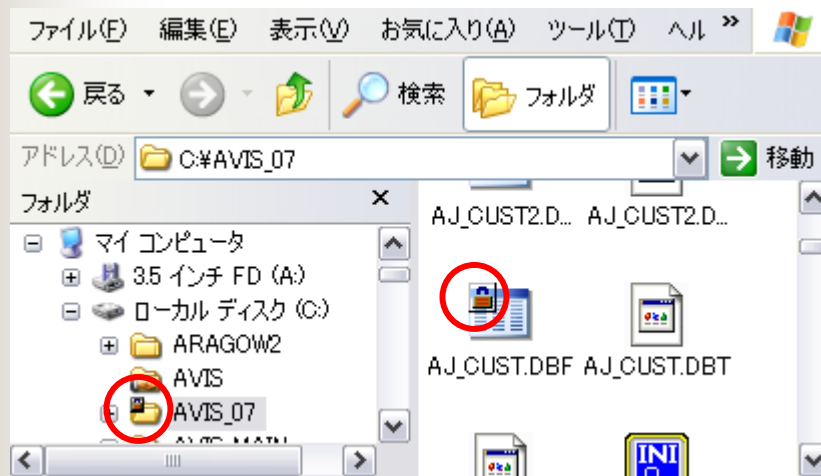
ファイル(F) 編集(E) 表示(V) お気に入り(A) ツール(T) ヘル »

戻る 検索 フォルダ

アドレス(D) C:¥AVIS_07 移動

フォルダ ×

マイ コンピュータ
3.5 インチ FD (A:)
ローカル ディスク (C:)
ARAGOW2
AVIS
AVIS_07
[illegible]

AJ_CUST2.D... AJ_CUST2.D...

AJ_CUST.DBF AJ_CUST.DBT

INI